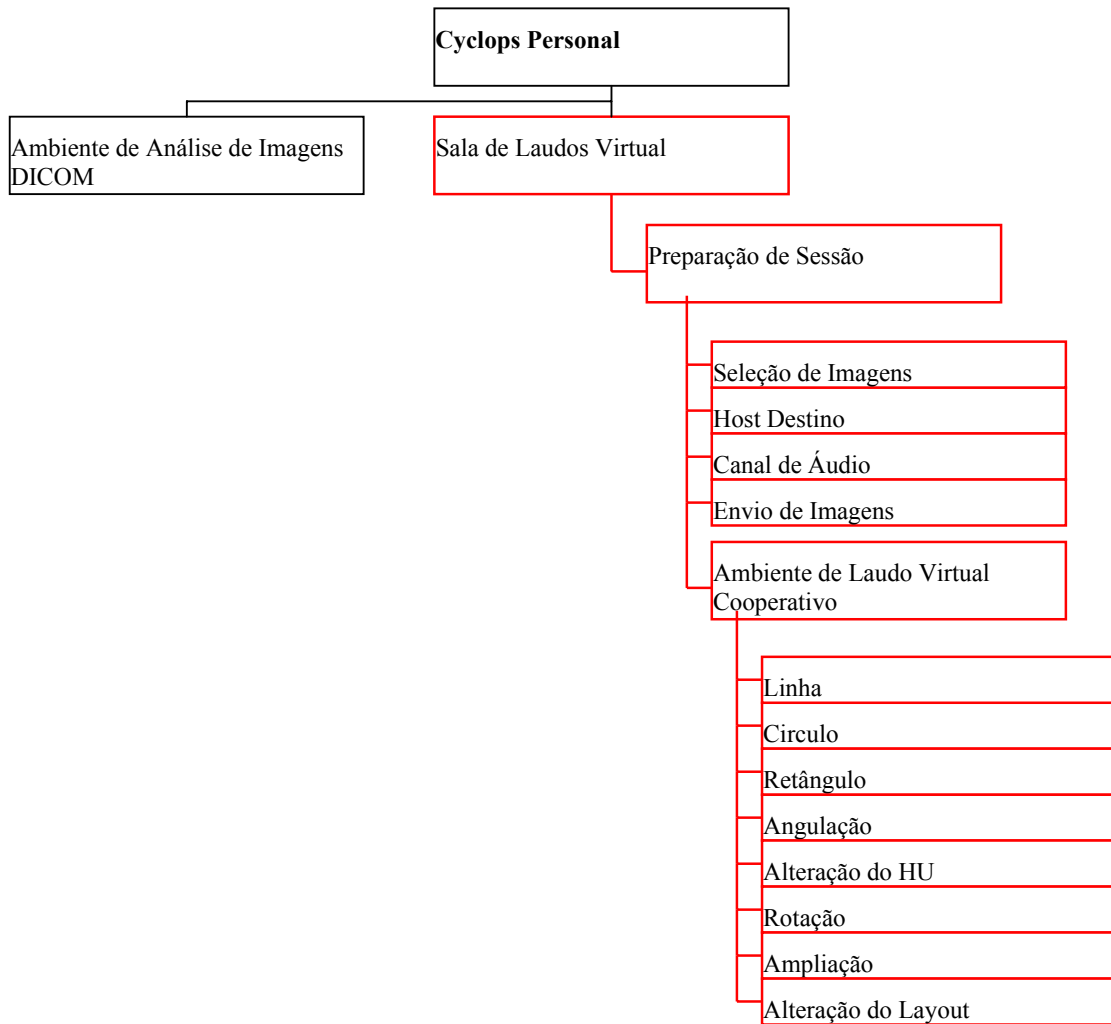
Cyclops Personal

Ambiente de Análise de Imagens DICOM

Sala de Laudos Virtual

Preparação de Sessão

Seleção de Imagens

Host Destino

Canal de Áudio

Envio de Imagens

Ambiente de Laudo Virtual Cooperativo

Linha

Circulo

Retângulo

Angulação

Alteração do HU

Rotação

Ampliação

Alteração do Layout